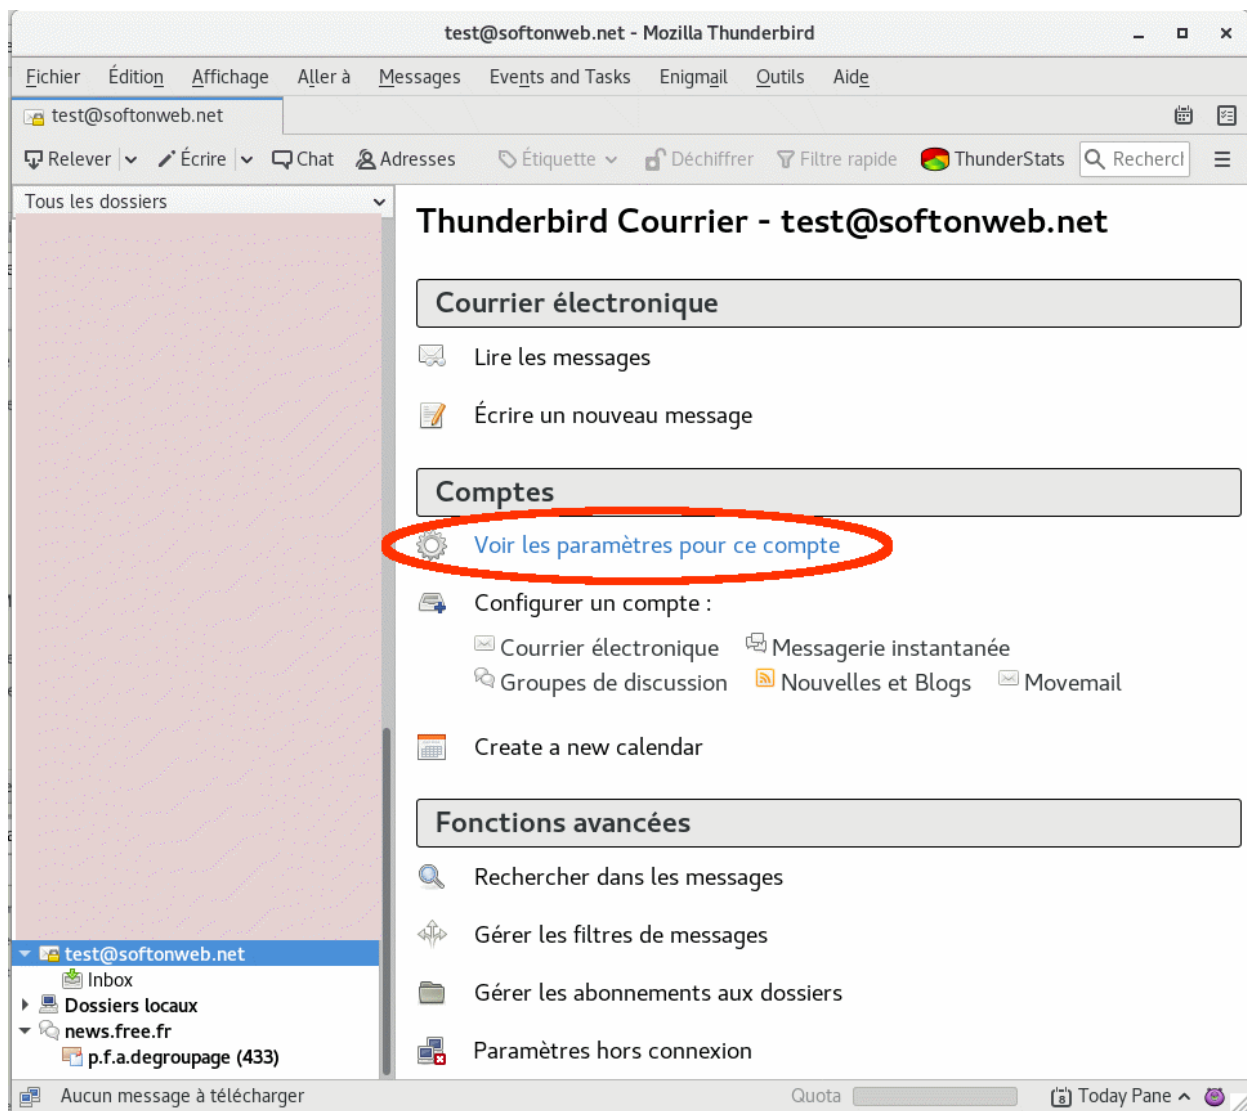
test@softonweb.net - Mozilla Thunderbird

Fichier Édition Affichage Aller à Messages Events and Tasks Enigmail Outils Aide

test@softonweb.net

Relever Écrire Chat Adresses Étiquette Déchiffrer Filtre rapide ThunderStats Recherch

Tous les dossiers

Thunderbird Courrier - test@softonweb.net

Courrier électronique

Lire les messages

Écrire un nouveau message

Comptes

Voir les paramètres pour ce compte

Configurer un compte :

Courrier électronique Messagerie instantanée
Groupes de discussion Nouvelles et Blogs Movemail

Create a new calendar

Fonctions avancées

Rechercher dans les messages

Gérer les filtres de messages

Gérer les abonnements aux dossiers

Paramètres hors connexion

test@softonweb.net
Inbox
Dossiers locaux
news.free.fr
p.f.a.degroupage (433)

Aucun message à télécharger Quota Today Pane